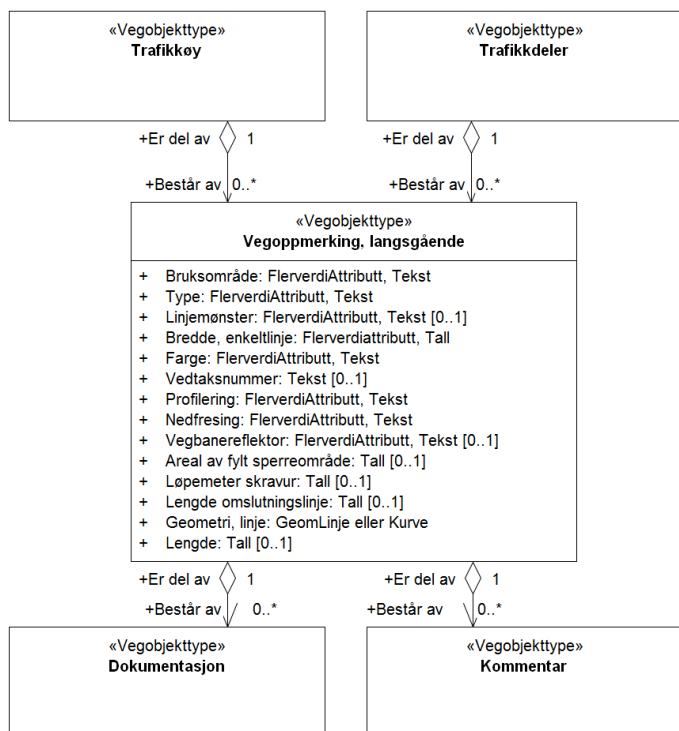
«Vegobjekttype»
Trafikkøy

«Vegobjekttype»
Trafikkdeler

+Er del av 1

+Består av 0..*

+Er del av 1

+Består av 0..*

«Vegobjekttype»
Vegoppmerking, langsgående

+ Bruksområde: FlerverdiAttributt, Tekst
+ Type: FlerverdiAttributt, Tekst
+ Linjemønster: FlerverdiAttributt, Tekst [0..1]
+ Bredde, enkeltlinje: Flerverdiattributt, Tall
+ Farge: FlerverdiAttributt, Tekst
+ Vedtaksnummer: Tekst [0..1]
+ Profilering: FlerverdiAttributt, Tekst
+ Nedfresing: FlerverdiAttributt, Tekst
+ Vegbanereflektor: FlerverdiAttributt, Tekst [0..1]
+ Areal av fylt sperreområde: Tall [0..1]
+ Løpemeter skravur: Tall [0..1]
+ Lengde omslutningslinje: Tall [0..1]
+ Geometri, linje: GeomLinje eller Kurve
+ Lengde: Tall [0..1]

+Er del av 1

+Består av 0..*

+Er del av 1

+Består av 0..*

«Vegobjekttype»
Dokumentasjon

«Vegobjekttype»
Kommentar